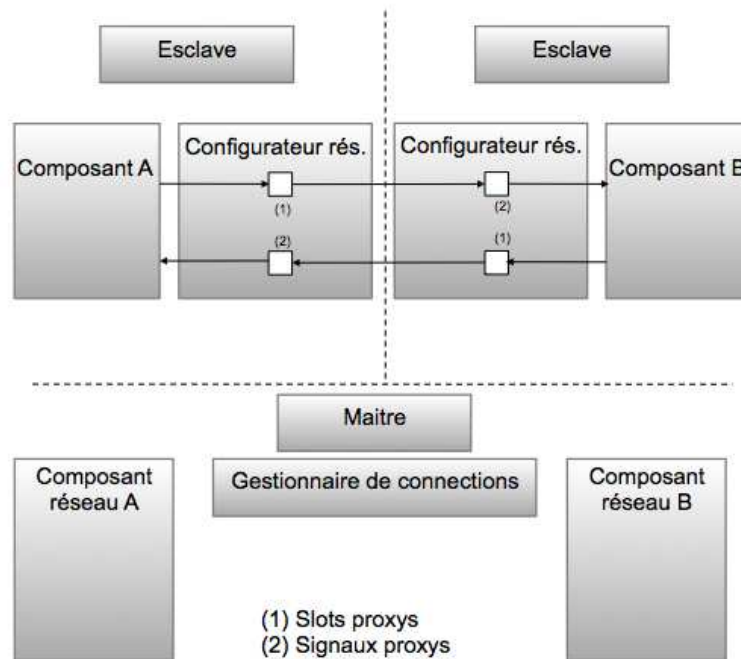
Esclave

Esclave

Composant A

Configurateur rés.

(1)

(2)

Configurateur rés.

(2)

(1)

Composant B

Maitre

Composant réseau A

Gestionnaire de connections

Composant réseau B

(1) Slots proxys
(2) Signaux proxys